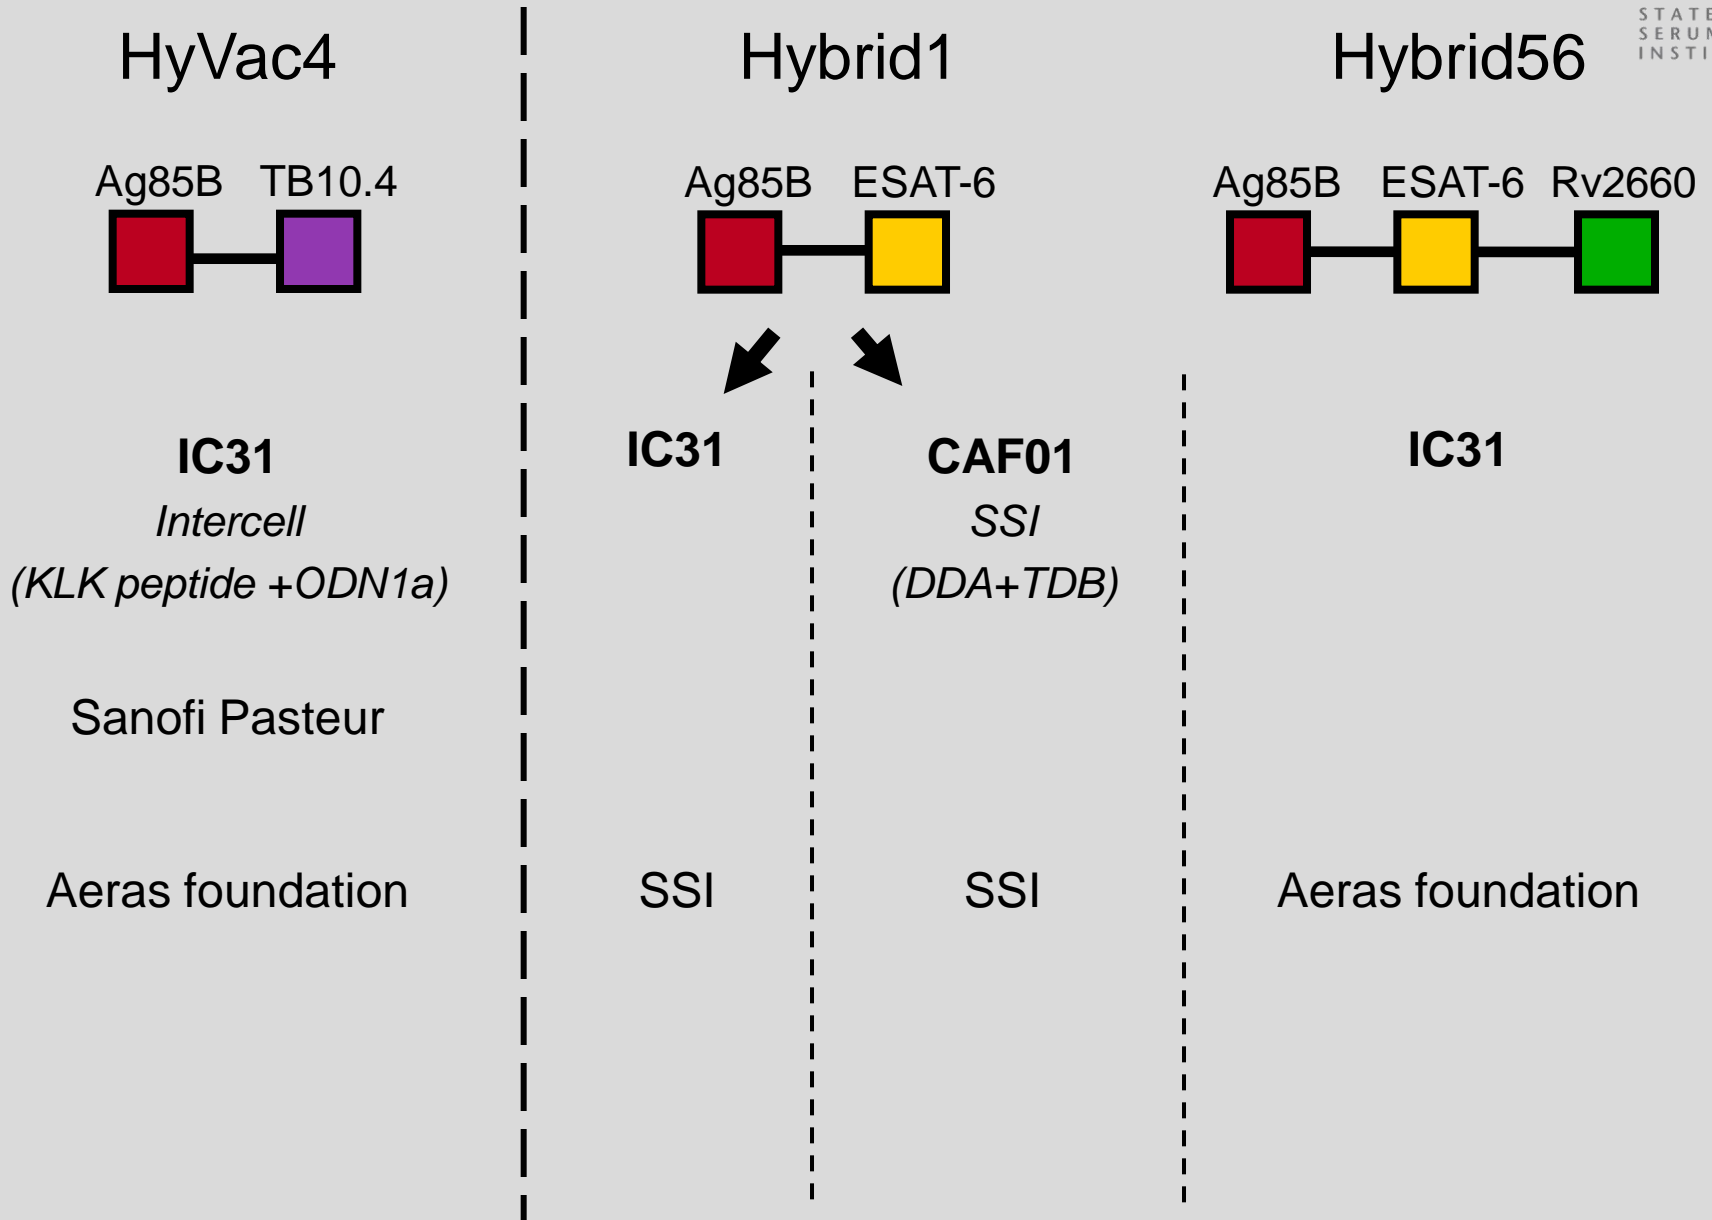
HyVac4

Ag85B TB10.4

IC31
*Intercell*
*(KLK peptide +ODN1a)*

Sanofi Pasteur

Aeras foundation

Hybrid1

Ag85B ESAT-6

IC31

SSI

CAF01
*SSI*
*(DDA+TDB)*

SSI

Hybrid56

Ag85B ESAT-6 Rv2660

IC31

Aeras foundation

STATE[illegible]
SERU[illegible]
INSTI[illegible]